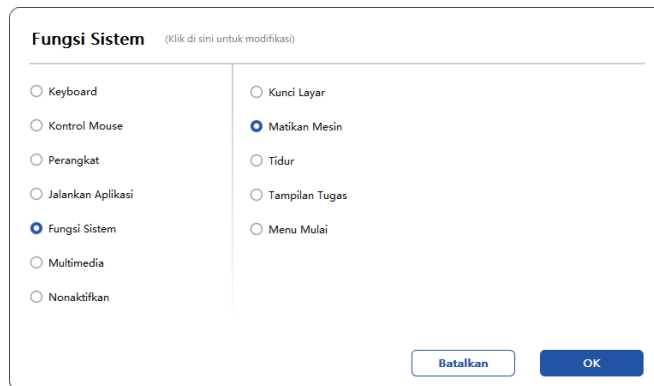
Fungsi Sistem (Klik di sini untuk modifikasi)

Keyboard
Kontrol Mouse
Perangkat
Jalankan Aplikasi
Fungsi Sistem
Multimedia
Nonaktifkan

Kunci Layar
Matikan Mesin
Tidur
Tampilan Tugas
Menu Mulai

Batalkan
OK